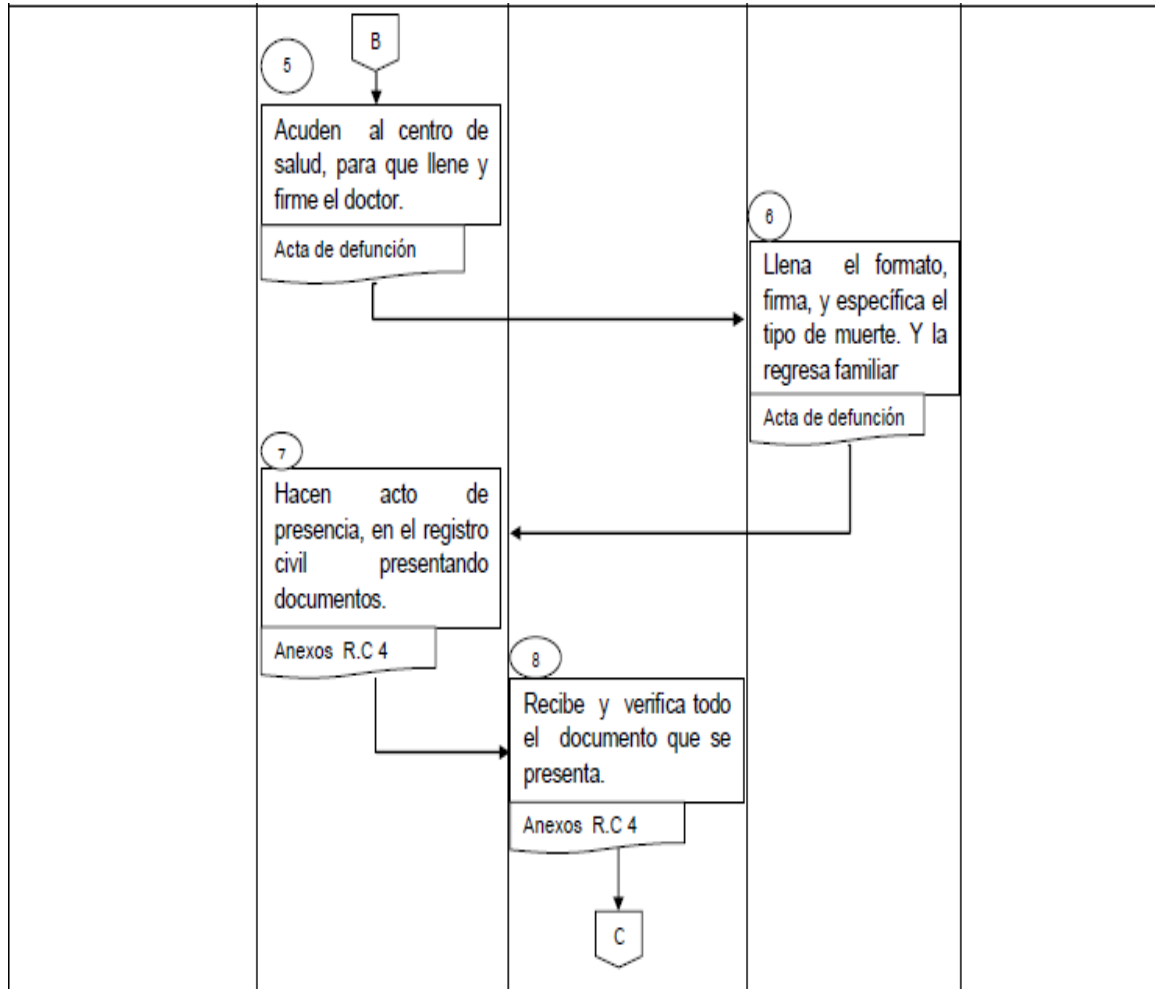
B

5

Acuden al centro de salud, para que llene y firme el doctor.

Acta de defunción

6

Llena el formato, firma, y específica el tipo de muerte. Y la regresa familiar

Acta de defunción

7

Hacen acto de presencia, en el registro civil presentando documentos.

Anexos R.C 4

8

Recibe y verifica todo el documento que se presenta.

Anexos R.C 4

C